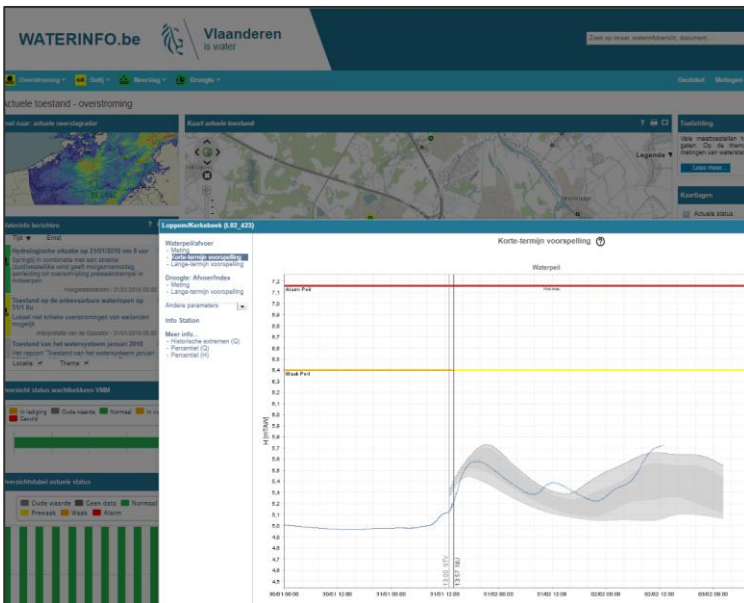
WATERINFO.be

Vlaanderen
is water

Zoek op straat, waterloopbericht, document...

Overstroming ▾ Getij ▾ Neerslag ▾ Droogte ▾

Geoloket Metingen

Actuele toestand - overstroming

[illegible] naar: actuele neerslagradar

Kaart actuele toestand

Legende ▾

Toelichting

Vele meetstations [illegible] gaten. Op de them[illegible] metingen van waterst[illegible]

Lees meer...

Kaartlagen

Actuele status

Waterinfo berichten

Type ▾ Ernst

Hydrologische situatie op 31/01/2018 om 8 uur Springtij in combinatie met een stralende zuidwestelijke wind geeft morgenmiddag aanleiding tot overstroming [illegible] Antwerpen

Toestand op de onbevaarbare waterlopen op 31/1 8u

Lokaal niet erkende overstromingen van weilanden mogelijk

Toestand van het watersysteem januari 2018

Het rapport "Toestand van het watersysteem januari 2018"

Locatie ▾ Thema ▾

Overzicht status waakbekkens VMM

In lediging Oude waarde Normaal In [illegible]
Gevuld

Overzichtstabel actuele status

Oude waarde Geen data Normaal
Prewask Waak Alarm

Loppem/Kerkebeek (L02_423)

Waterpeilafvoer
- Meting
- Korte-termijn voorspelling
- Lange-termijn voorspelling

Droogte: Afvoerindex
- Meting
- Lange-termijn voorspelling

Andere parameters

Info Station

Meer info...
- Historische extremen (Q)
- Percentiel (Q)
- Percentiel (H)

Korte-termijn voorspelling

Waterpeil

Alarm Peil

Waak Peil

H [mTAW]

7,2
7,1
7,0
6,9
6,8
6,7
6,6
6,5
6,4
6,3
6,2
6,1
6,0
5,9
5,8
5,7
5,6
5,5
5,4
5,3
5,2
5,1
5,0
4,9
4,8
4,7
4,6
4,5

13:00 STV
13:57 NU

30/01 00:00 30/01 12:00 31/01 00:00 31/01 12:00 01/02 00:00 01/02 12:00 02/02 00:00 02/02 12:00 03/02 00:00